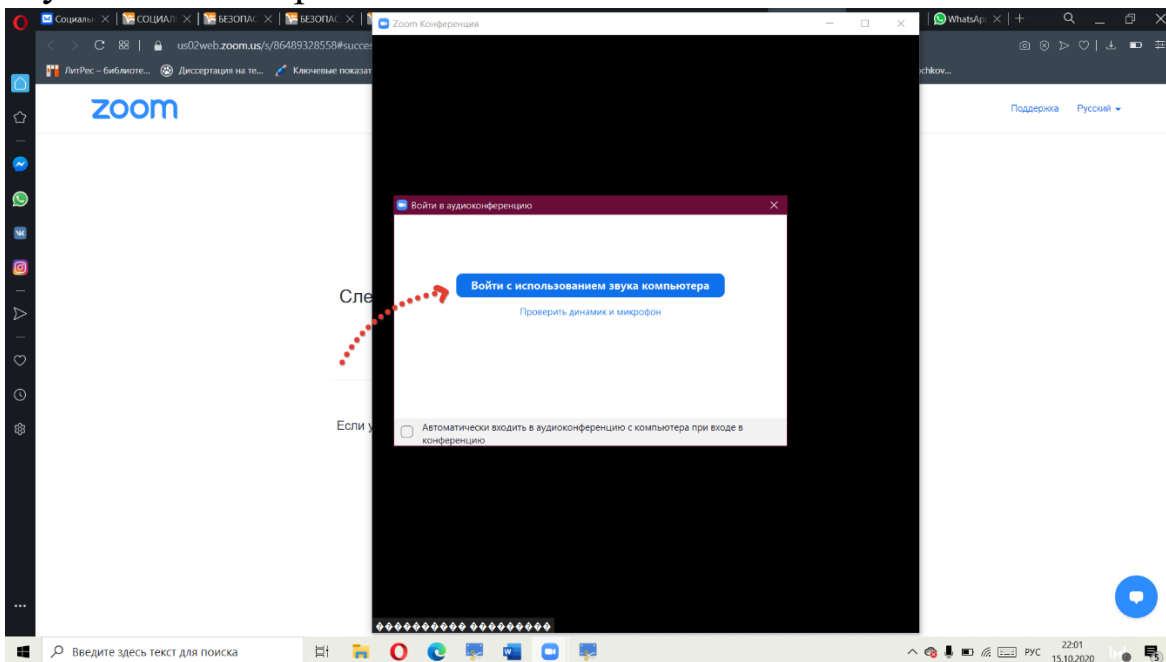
Социальн ×
СОЦИАЛ ×
БЕЗОПАС ×
БЕЗОПАС ×
WhatsApp ×
us02web.zoom.us/s/86489328558#succes
ЛитРес – библиоте...
Диссертация на те...
Ключевые показат
chkov...
zoom
Поддержка
Русский
Zoom Конференция
Войти в аудиоконференцию
Войти с использованием звука компьютера
Проверить динамик и микрофон
Сле
Если у
Автоматически входить в аудиоконференцию с компьютера при входе в конференцию
��������� ���������
Введите здесь текст для поиска
РУС
22:01
15.10.2020